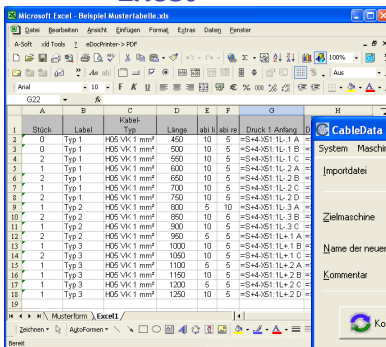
Microsoft Excel - Beispiel Mustertabelle.xls

Datei Bearbeiten Ansicht Einfügen Format Extras Daten Fenster

A-Soft xld Tools ? eDocPrinter-> PDF

100%

Arial 10 F K U € % 000

Aus

G22 fx

| | A | B | C | D | E | F | G | H |
|---|---|---|---|---|---|---|---|---|
| 1 | Stück | Label | Kabel-Typ | Länge | abi li | abi re | Druck 1 Anfang | D |
| 2 | 0 | Typ 1 | H05 VK 1 mm² | 450 | 10 | 5 | =S+4-X51:1L-1 A | = |
| 3 | 0 | Typ 1 | H05 VK 1 mm² | 500 | 10 | 5 | =S+4-X51:1L-1 B | = |
| 4 | 2 | Typ 1 | H05 VK 1 mm² | 550 | 10 | 5 | =S+4-X51:1L-1 C | = |
| 5 | 1 | Typ 1 | H05 VK 1 mm² | 600 | 10 | 5 | =S+4-X51:2L-2 A | = |
| 6 | 2 | Typ 1 | H05 VK 1 mm² | 650 | 10 | 5 | =S+4-X51:2L-2 B | = |
| 7 | 1 | Typ 1 | H05 VK 1 mm² | 700 | 10 | 5 | =S+4-X51:2L-2 C | = |
| 8 | 2 | Typ 1 | H05 VK 1 mm² | 750 | 10 | 5 | =S+4-X51:2L-2 D | = |
| 9 | 1 | Typ 2 | H05 VK 1 mm² | 800 | 5 | 10 | =S+4-X51:3L-3 A | = |
| 10 | 2 | Typ 2 | H05 VK 1 mm² | 850 | 10 | 5 | =S+4-X51:3L-3 B | = |
| 11 | 1 | Typ 2 | H05 VK 1 mm² | 900 | 10 | 5 | =S+4-X51:3L-3 C | = |
| 12 | 2 | Typ 2 | H05 VK 1 mm² | 950 | 5 | 5 | =S+4-X51:1L+1 A | = |
| 13 | 1 | Typ 3 | H05 VK 1 mm² | 1000 | 10 | 5 | =S+4-X51:1L+1 B | = |
| 14 | 2 | Typ 3 | H05 VK 1 mm² | 1050 | 10 | 5 | =S+4-X51:1L+1 C | = |
| 15 | 1 | Typ 3 | H05 VK 1 mm² | 1100 | 5 | 5 | =S+4-X51:2L+2 A | = |
| 16 | 2 | Typ 3 | H05 VK 1 mm² | 1150 | 10 | 5 | =S+4-X51:2L+2 B | = |
| 17 | 1 | Typ 3 | H05 VK 1 mm² | 1200 | 5 | 5 | =S+4-X51:2L+2 C | = |
| 18 | 1 | Typ 3 | H05 VK 1 mm² | 1250 | 10 | 5 | =S+4-X51:2L+2 D | = |
| 19 | | | | | | | | |
| 20 | | | | | | | | |

Musterform Excel1

Zeichnen AutoFormen

Bereit

CableData

System Maschin

Importdatei

Zielmaschine

Name der neuen

Kommentar

Ko